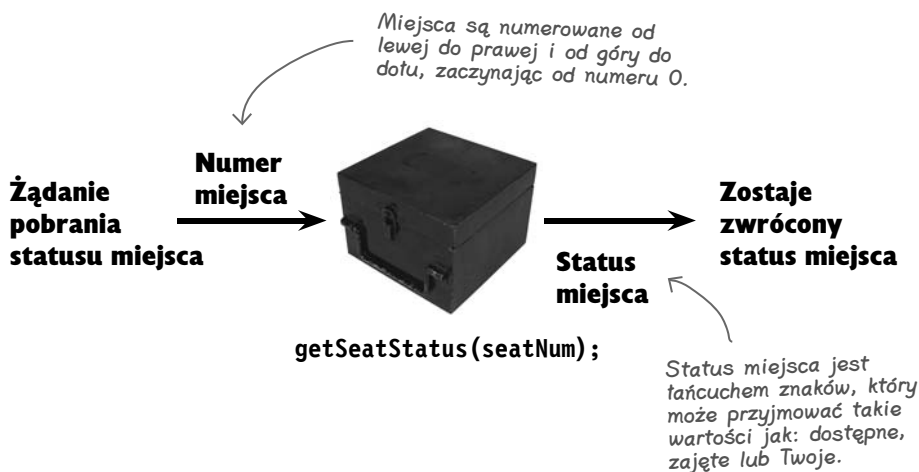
Miejsca są numerowane od lewej do prawej i od góry do dołu, zaczynając od numeru 0.

Żądanie pobrania statusu miejsca

Numer miejsca

Zostaje zwrócony status miejsca

Status miejsca

getSeatStatus(seatNum);

Status miejsca jest łańcuchem znaków, który może przyjmować takie wartości jak: dostępne, zajęte lub Twoje.